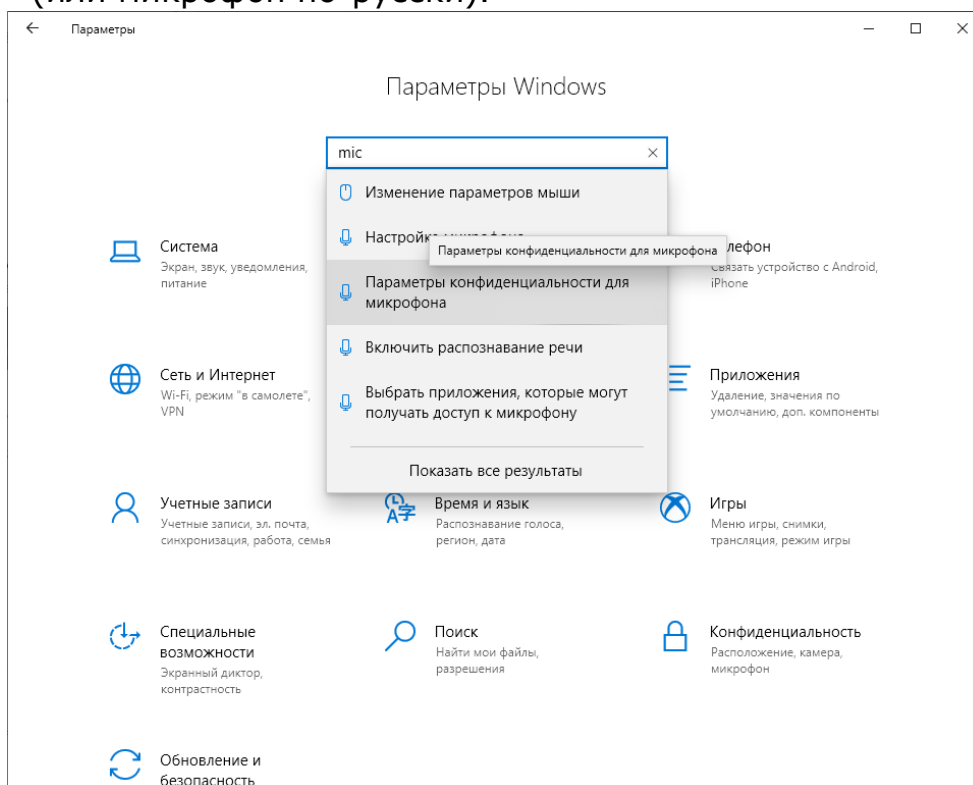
(или микрофон по-русски).

Параметры

Параметры Windows

mic

Изменение параметров мыши

Настройка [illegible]

Параметры конфиденциальности для микрофона

Параметры конфиденциальности для микрофона

Включить распознавание речи

Выбрать приложения, которые могут получать доступ к микрофону

Показать все результаты

Система
Экран, звук, уведомления, питание

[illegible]лефон
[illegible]вязать устройство с Android, iPhone

Сеть и Интернет
Wi-Fi, режим "в самолете", VPN

Приложения
Удаление, значения по умолчанию, доп. компоненты

Учетные записи
Учетные записи, эл. почта, синхронизация, работа, семья

Время и язык
Распознавание голоса, регион, дата

Игры
Меню игры, снимки, трансляция, режим игры

Специальные возможности
Экранный диктор, контрастность

Поиск
Найти мои файлы, разрешения

Конфиденциальность
Расположение, камера, микрофон

Обновление и безопасность